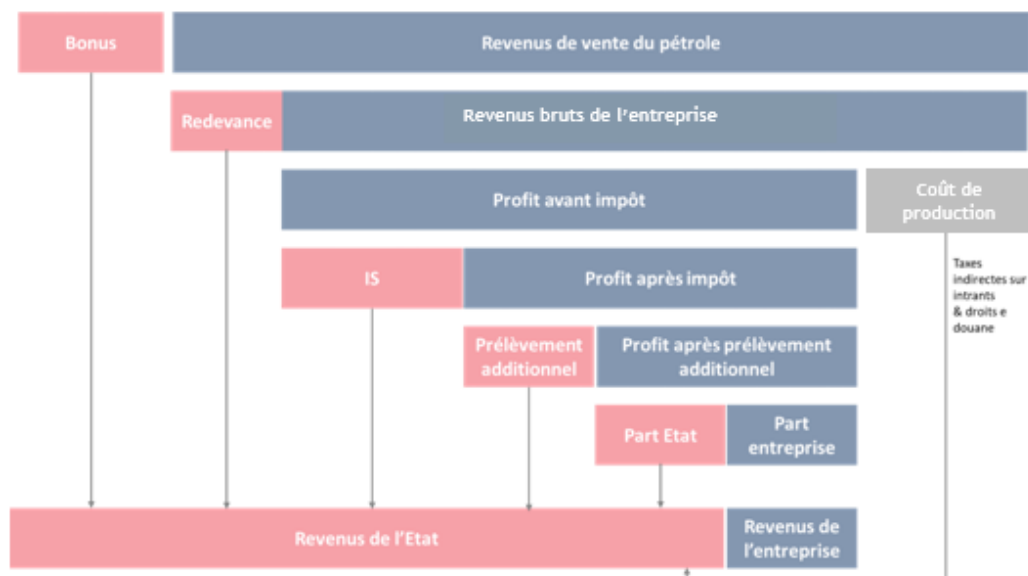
Bonus

Revenus de vente du pétrole

Redevance

Revenus bruts de l'entreprise

Profit avant impôt

Coût de production

Taxes indirectes sur intrants & droits e douane

IS

Profit après impôt

Prélèvement additionnel

Profit après prélèvement additionnel

Part Etat

Part entreprise

Revenus de l'Etat

Revenus de l'entreprise